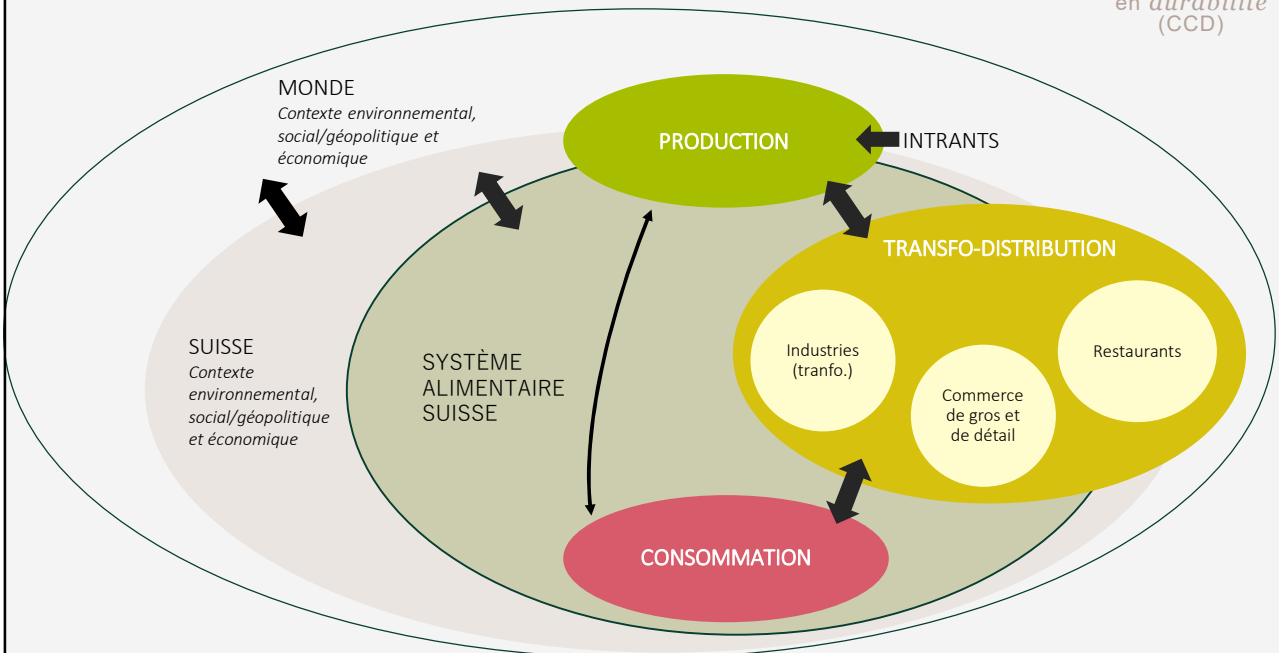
en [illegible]
(CCD)

MONDE
Contexte environnemental, social/géopolitique et économique

PRODUCTION

INTRANTS

TRANSFO-DISTRIBUTION

Industries (tranfo.)

Restaurants

Commerce de gros et de détail

SUISSE
Contexte environnemental, social/géopolitique et économique

SYSTÈME ALIMENTAIRE SUISSE

CONSOMMATION